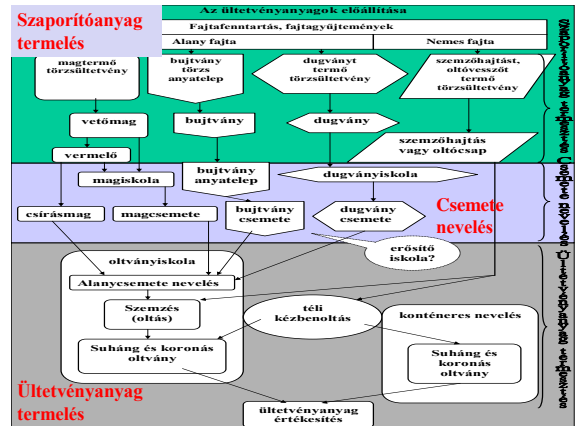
Szaporítóanyag termelés

Az ültetvényanyagok előállítása

Fajtafenntartás, fajtagyűjtemények

Alany fajta

Nemes fajta

magtermő törzsültetvény

bujtvány törzs anyatelep

dugványt termő törzsültetvény

szemzőhajtást, oltóvesszőt termő törzsültetvény

vetőmag

bujtvány

dugvány

vermelő

szemzőhajtás vagy oltócsap

Szaporítóanyag termesztés

magiskola

bujtvány anyatelep

dugványiskola

Csemete nevelés

csírásmag

magcsemete

bujtvány csemete

dugvány csemete

Csemete nevelés

erősítő iskola?

oltványiskola

Alanycsemete nevelés

téli kézbenoltás

konténeres nevelés

Szemzés (oltás)

Suháng és koronás oltvány

Suháng és koronás oltvány

Ültetvényanyag termelés

ültetvényanyag értékesítés

Ültetvényanyag termesztés